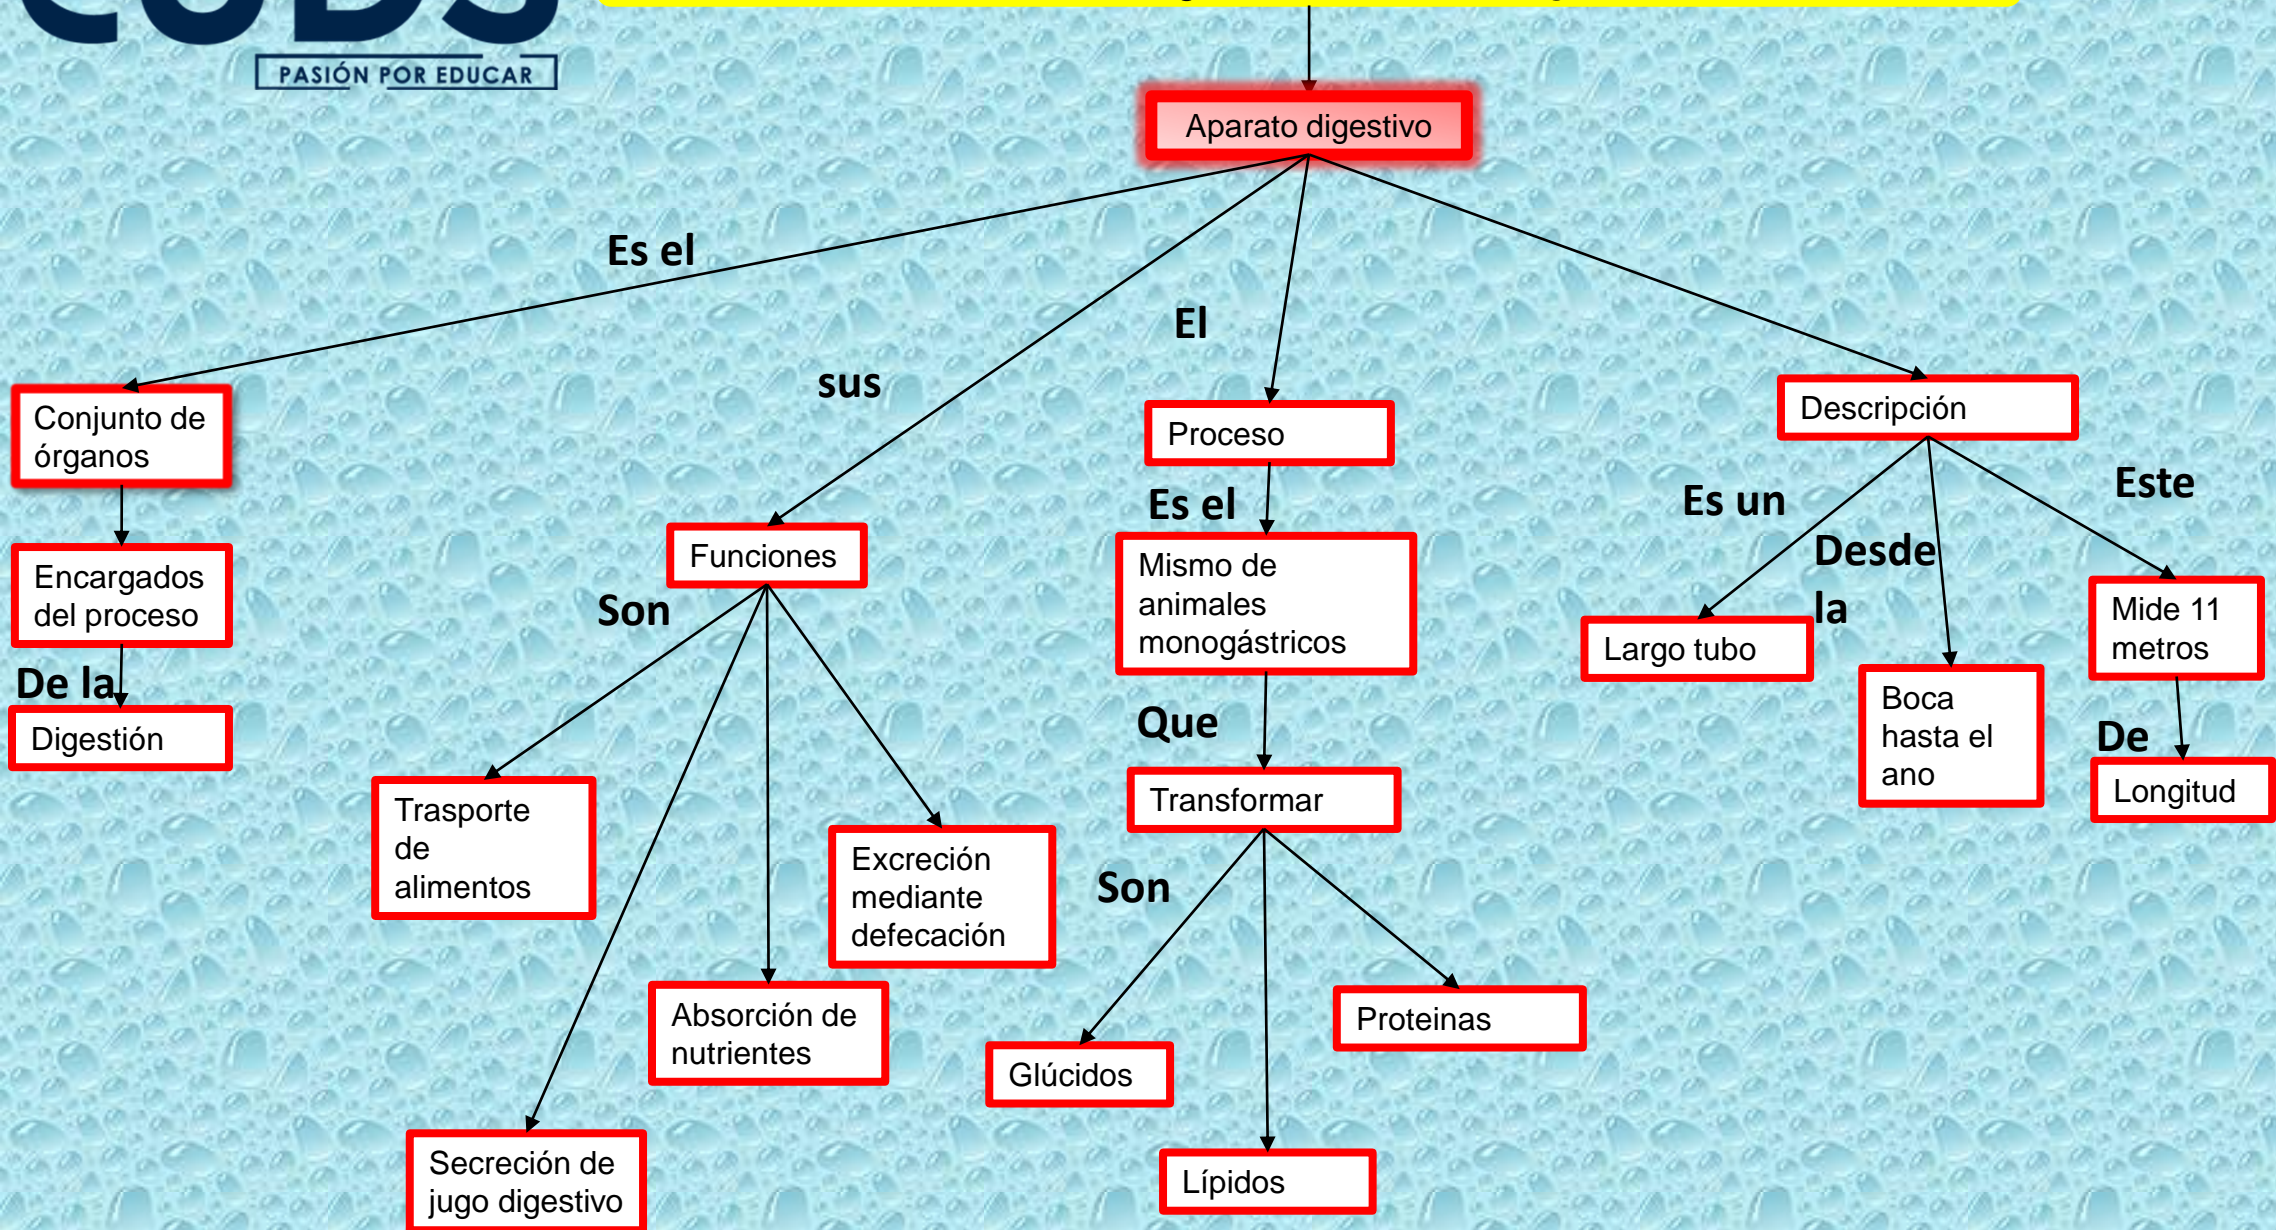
PASIÓN POR EDUCAR

Aparato digestivo

Es el

Conjunto de órganos

Encargados del proceso

De la

Digestión

sus

Funciones

Son

Trasporte de alimentos

Secreción de jugo digestivo

Absorción de nutrientes

Excreción mediante defecación

El

Proceso

Es el

Mismo de animales monogástricos

Que

Transformar

Son

Glúcidos

Lípidos

Proteinas

Descripción

Es un

Largo tubo

Desde la

Boca hasta el ano

Este

Mide 11 metros

De

Longitud